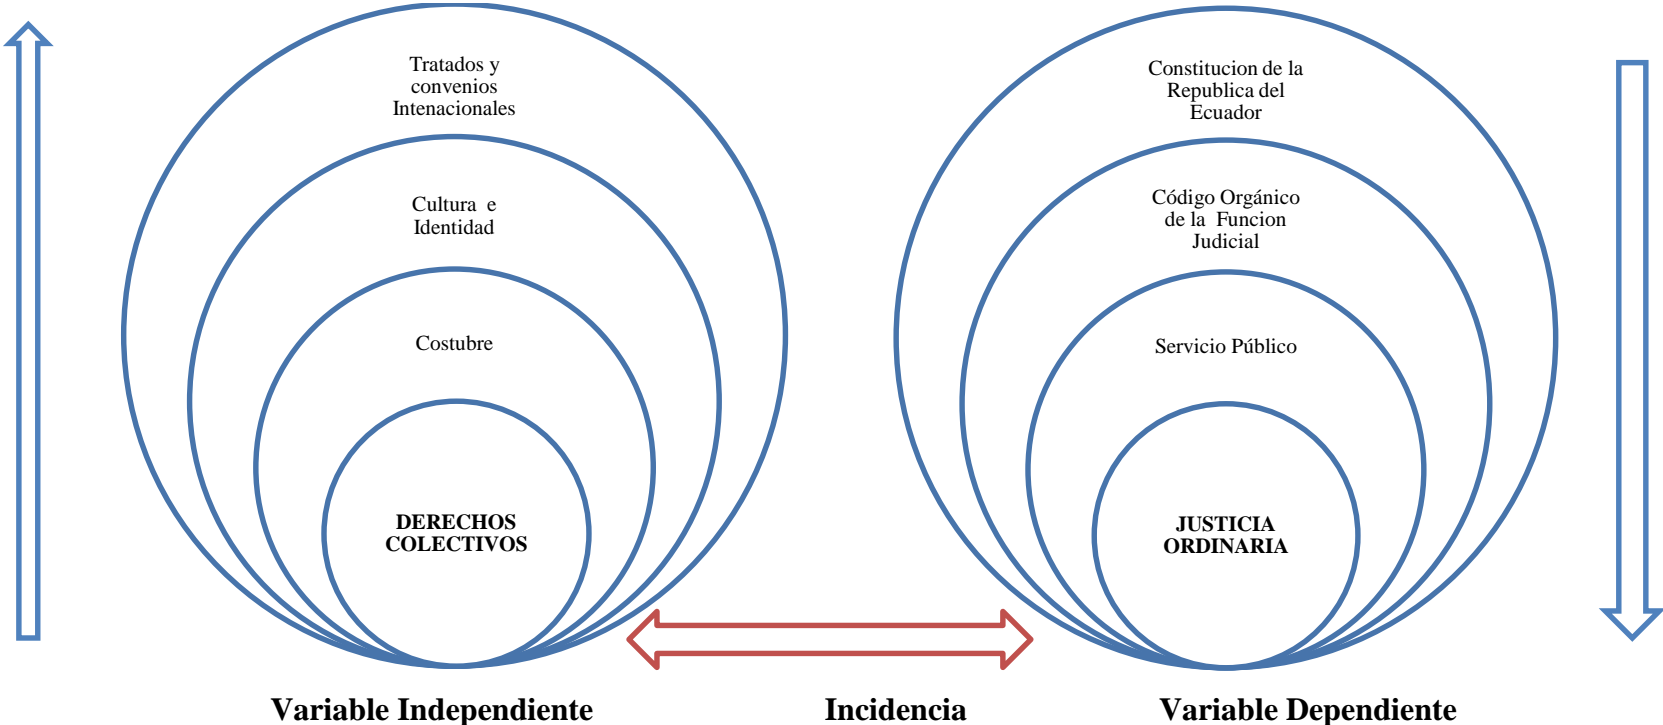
Tratados y convenios Intenacionales

Cultura e Identidad

Costubre

DERECHOS COLECTIVOS

Constitucion de la Republica del Ecuador

Código Orgánico de la Funcion Judicial

Servicio Público

JUSTICIA ORDINARIA

Variable Independiente

Incidencia

Variable Dependiente